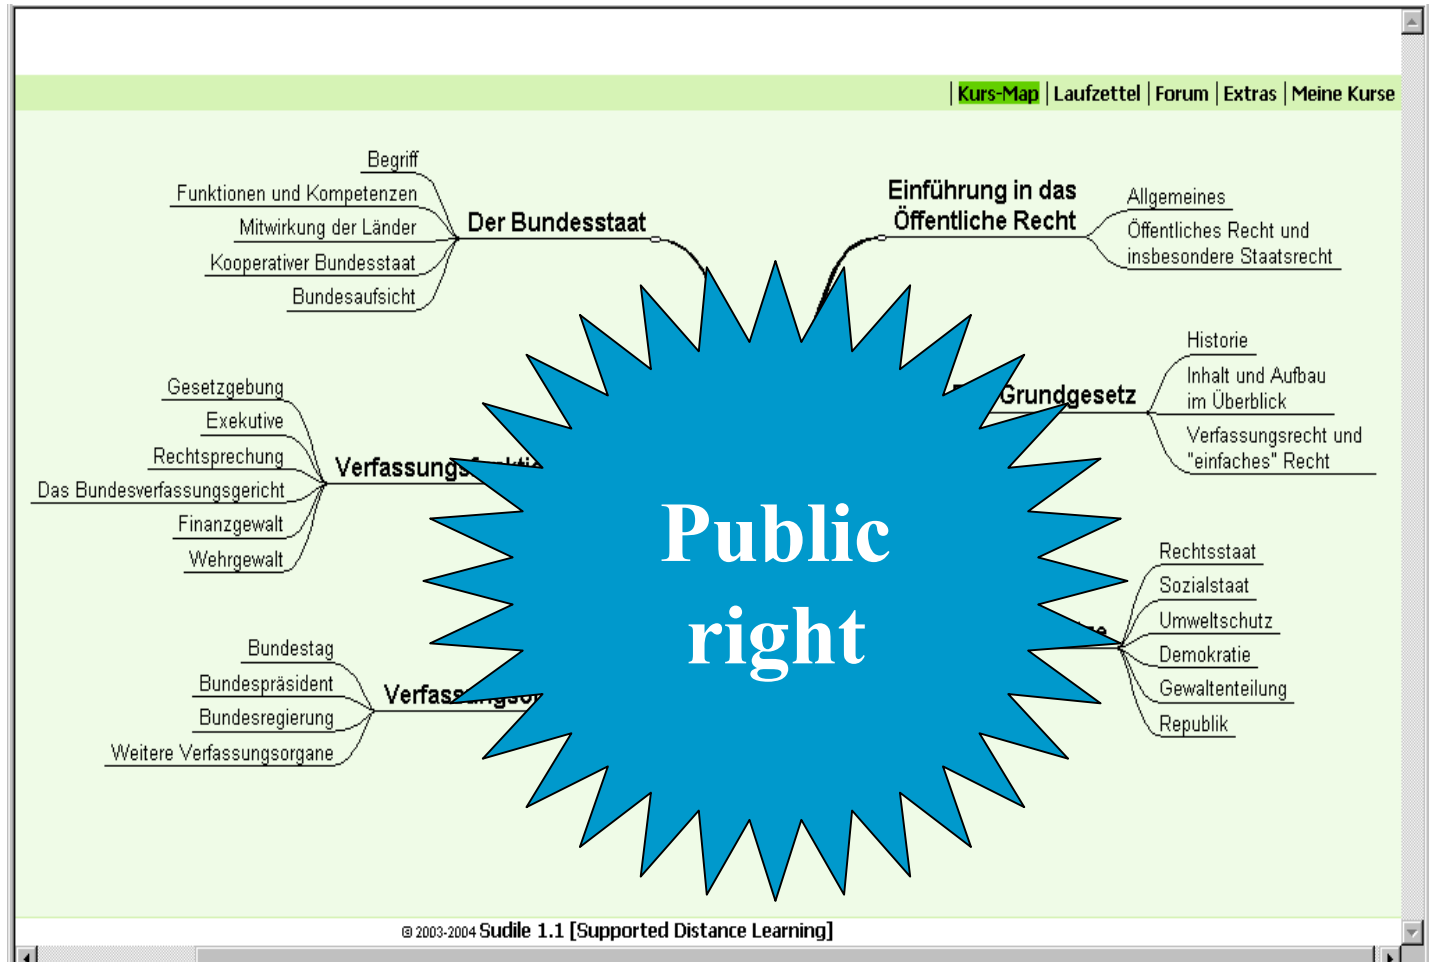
| Kurs-Map | Laufzettel | Forum | Extras | Meine Kurse

Begriff
Funktionen und Kompetenzen
Mitwirkung der Länder
Kooperativer Bundesstaat
Bundesaufsicht

Der Bundesstaat

Einführung in das Öffentliche Recht

Allgemeines
Öffentliches Recht und insbesondere Staatsrecht

Historie
Inhalt und Aufbau im Überblick
Verfassungsrecht und "einfaches" Recht

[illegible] Grundgesetz

Gesetzgebung
Exekutive
Rechtsprechung
Das Bundesverfassungsgericht
Finanzgewalt
Wehrgewalt

Verfassungs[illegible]

Rechtsstaat
Sozialstaat
Umweltschutz
Demokratie
Gewaltenteilung
Republik

Bundestag
Bundespräsident
Bundesregierung
Weitere Verfassungsorgane

Verfass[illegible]

Public right

© 2003-2004 Sudile 1.1 [Supported Distance Learning]